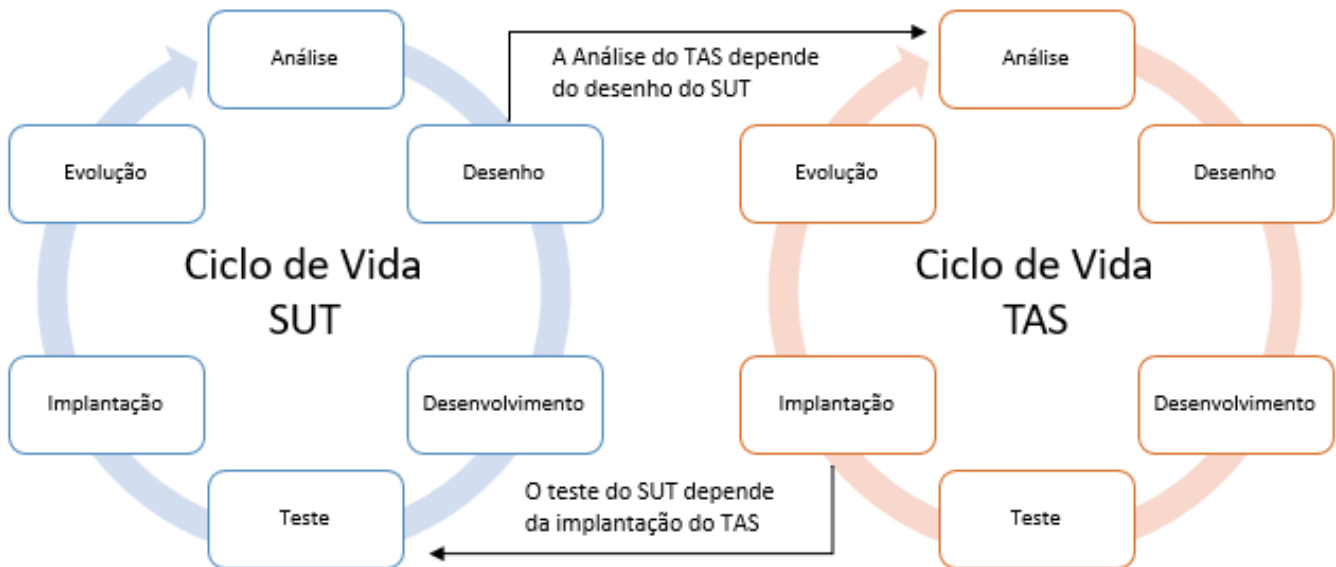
Análise

Desenho

Desenvolvimento

Teste

Implantação

Evolução

Ciclo de Vida SUT

A Análise do TAS depende do desenho do SUT

Análise

Desenho

Desenvolvimento

Teste

Implantação

Evolução

Ciclo de Vida TAS

O teste do SUT depende da implantação do TAS